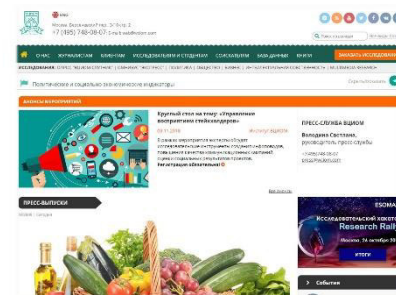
Москва, Варшавское ш., 37, стр. 2
+7 (495) 748-08-07 E-mail: info@wciom.com

О НАС ЭКСПЕРТИЗА ИССЛЕДОВАНИЯ И ПРОЕКТЫ СОБЫТИЯ ЗАДАНИЕ КНИГИ ЗАКАЗАТЬ ИССЛЕДОВАНИЕ

ИССЛЕДОВАНИЯ:

Политические и социально-экономические индикаторы

АНОНСЫ МЕРОПРИЯТИЙ

Круглый стол на тему: «Управление восприятием стейкхолдеров»

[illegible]

Регистрация обязательна!

ПРЕСС-СЛУЖБА ВЦИОМ

Володина Светлана, руководитель пресс-службы

ПРЕСС-ВЫПУСКИ

ESOMAR

Исследовательский конгресс

Research Rally

Москва, 24 октября 2016

Событие